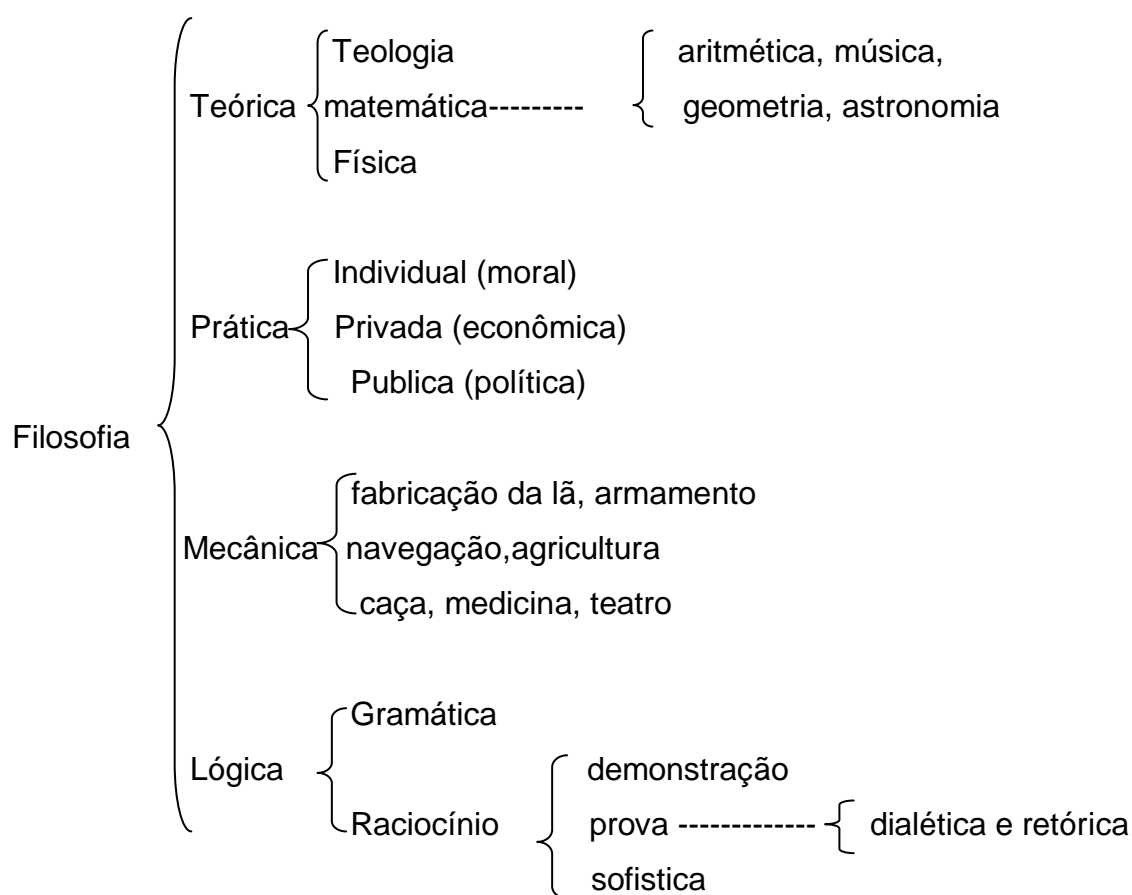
Filosofia

Teórica
Teologia
matemática---------
Física

aritmética, música,
geometria, astronomia

Prática
Individual (moral)
Privada (econômica)
Publica (política)

Mecânica
fabricação da lã, armamento
navegação,agricultura
caça, medicina, teatro

Lógica
Gramática
Raciocínio

demonstração
prova ------------
sofistica

dialética e retórica